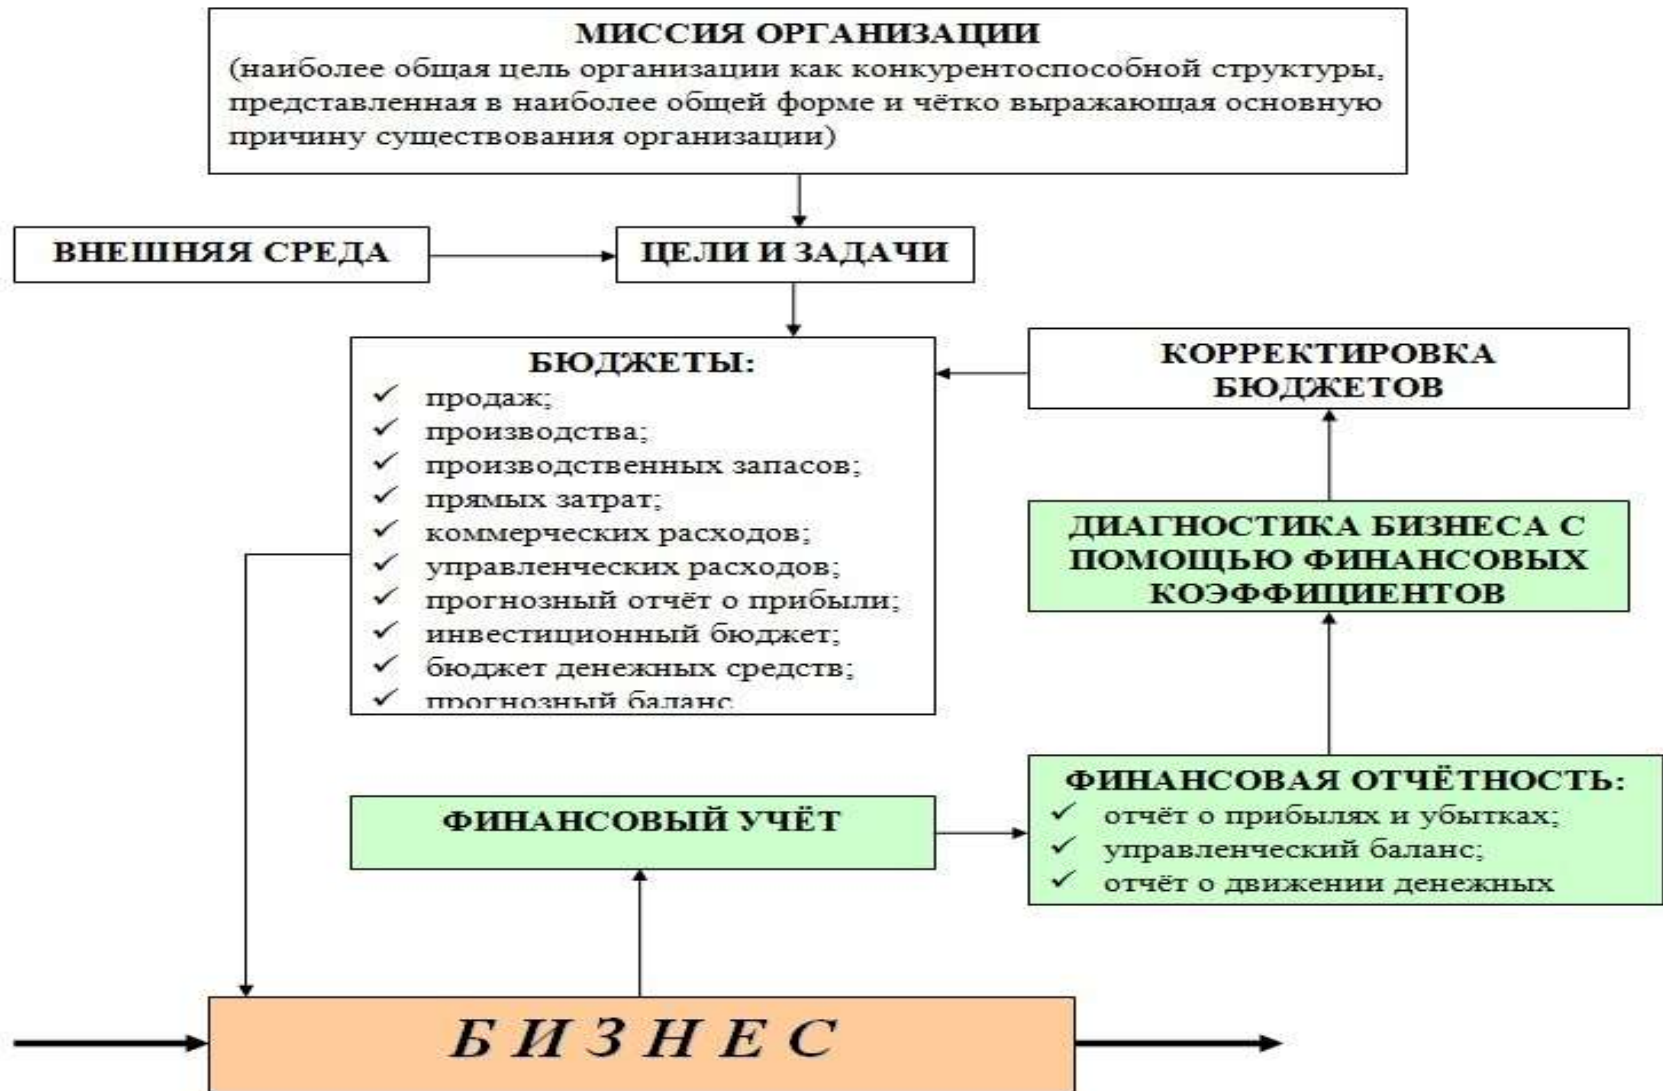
МИССИЯ ОРГАНИЗАЦИИ
(наиболее общая цель организации как конкурентоспособной структуры, представленная в наиболее общей форме и чётко выражающая основную причину существования организации)

ВНЕШНЯЯ СРЕДА

ЦЕЛИ И ЗАДАЧИ

БЮДЖЕТЫ:
✓ продаж;
✓ производства;
✓ производственных запасов;
✓ прямых затрат;
✓ коммерческих расходов;
✓ управленческих расходов;
✓ прогнозный отчёт о прибыли;
✓ инвестиционный бюджет;
✓ бюджет денежных средств;
✓ прогнозный баланс

КОРРЕКТИРОВКА БЮДЖЕТОВ

ДИАГНОСТИКА БИЗНЕСА С ПОМОЩЬЮ ФИНАНСОВЫХ КОЭФФИЦИЕНТОВ

ФИНАНСОВЫЙ УЧЁТ

ФИНАНСОВАЯ ОТЧЁТНОСТЬ:
✓ отчёт о прибылях и убытках;
✓ управленческий баланс;
✓ отчёт о движении денежных

БИЗНЕС